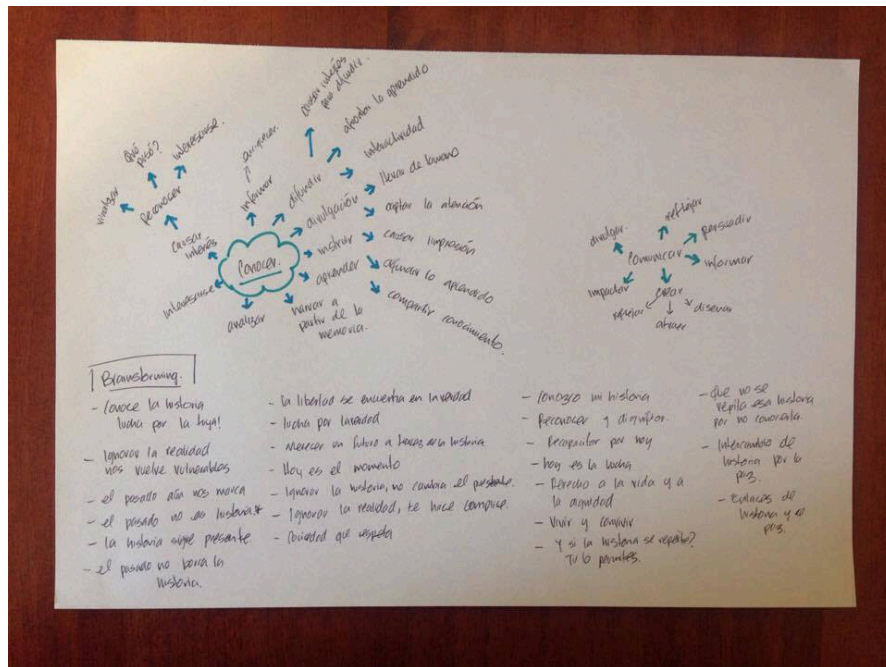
Qué pasó?
interesarse
investigar
reconocer
causar interés
interesarse
analizar
comunicar
?
informar
difundir
generar diálogos que ayuden.
difundir lo aprendido
interactividad
llevar de la mano
evaluación
captar la atención
instruir
causar impresión
aprender
difundir lo aprendido
compartir conocimiento
marcar a partir de la memoria.
Conocer.

dialogar
reflejar
persuadir
comunicar
informar
impactar
crear
diseñar
reflexionar
atraer

Brainstorming.
- Conoce la historia lucha por la tuya!
- Ignorar la realidad nos vuelve vulnerables
- el pasado aún nos marca
- el pasado no es historia
- La historia sigue presente
- el pasado no borra la historia.

- La libertad se encuentra en la verdad
- lucha por la verdad
- Merecer un futuro a través de la historia
- Hoy es el momento
- Ignorar la historia, no cambia el pasado.
- Ignorar la realidad, te hace cómplice.
- Sociedad que respeta

- Conozco mi historia
- Reconocer y dignificar.
- Reconciliar por hoy
- hoy es la lucha
- Derecho a la vida y a la dignidad
- Vivir y convivir
- Y si la historia se repite? Tú lo permites.

- que no se repita esa historia por no conocerla.
- Intercambio de historia por la paz.
- enlaces de historia y de paz.